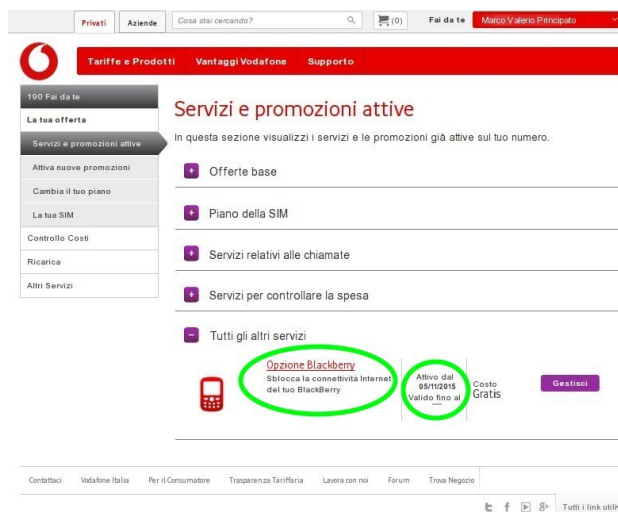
Privati Aziende Cosa stai cercando? (0) Fai da te Marco Valerio Principato

Tariffe e Prodotti Vantaggi Vodafone Supporto

190 Fai da te
La tua offerta
Servizi e promozioni attive
Attiva nuove promozioni
Cambia il tuo piano
La tua SIM
Controllo Costi
Ricarica
Altri Servizi

Servizi e promozioni attive

In questa sezione visualizzi i servizi e le promozioni già attive sul tuo numero.

+ Offerte base

+ Piano della SIM

+ Servizi relativi alle chiamate

+ Servizi per controllare la spesa

− Tutti gli altri servizi

Opzione Blackberry
Sblocca la connettività Internet del tuo BlackBerry

Attivo dal 05/11/2015
Valido fino al —

Costo
Gratis

Gestisci

Contattaci Vodafone Italia Per il Consumatore Trasparenza Tariffaria Lavora con noi Forum Trova Negozio

Tutti i link utili